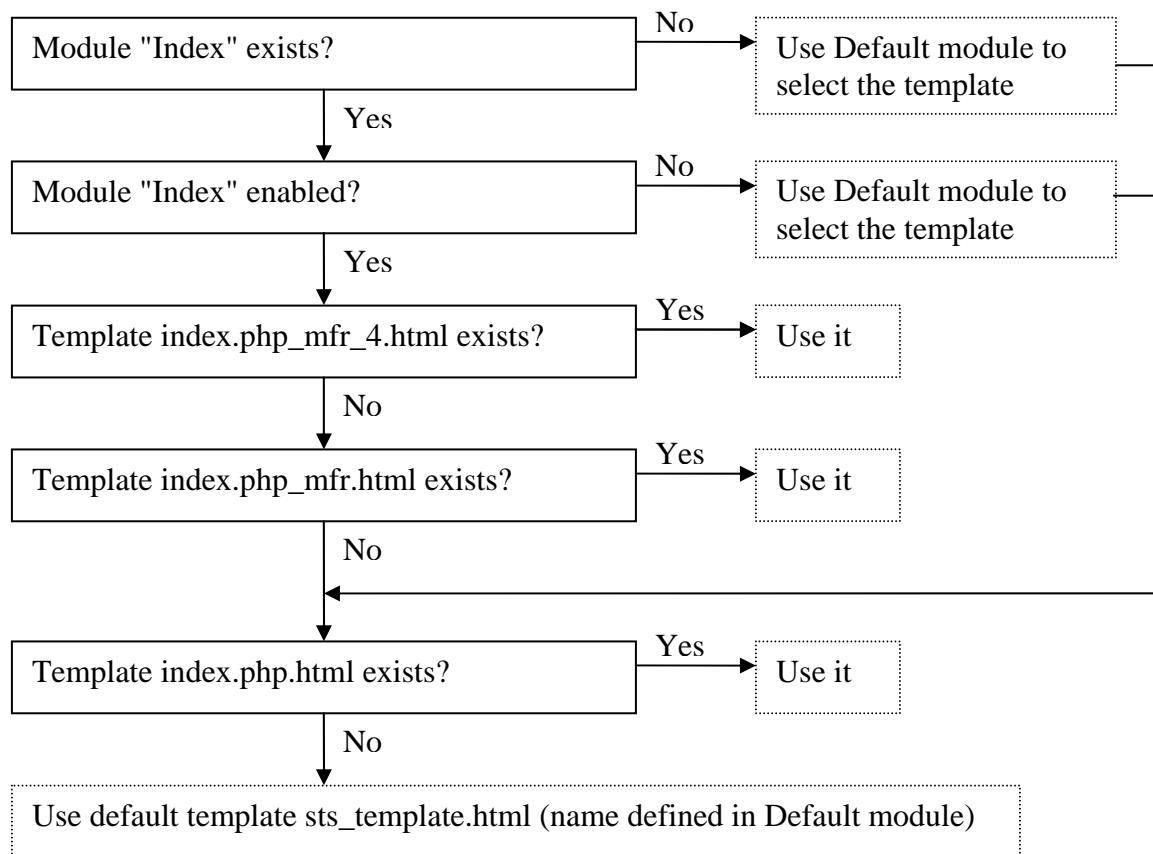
Module "Index" exists?

No

Use Default module to select the template

Yes

Module "Index" enabled?

No

Use Default module to select the template

Yes

Template index.php_mfr_4.html exists?

Yes

Use it

No

Template index.php_mfr.html exists?

Yes

Use it

No

Template index.php.html exists?

Yes

Use it

No

Use default template sts_template.html (name defined in Default module)